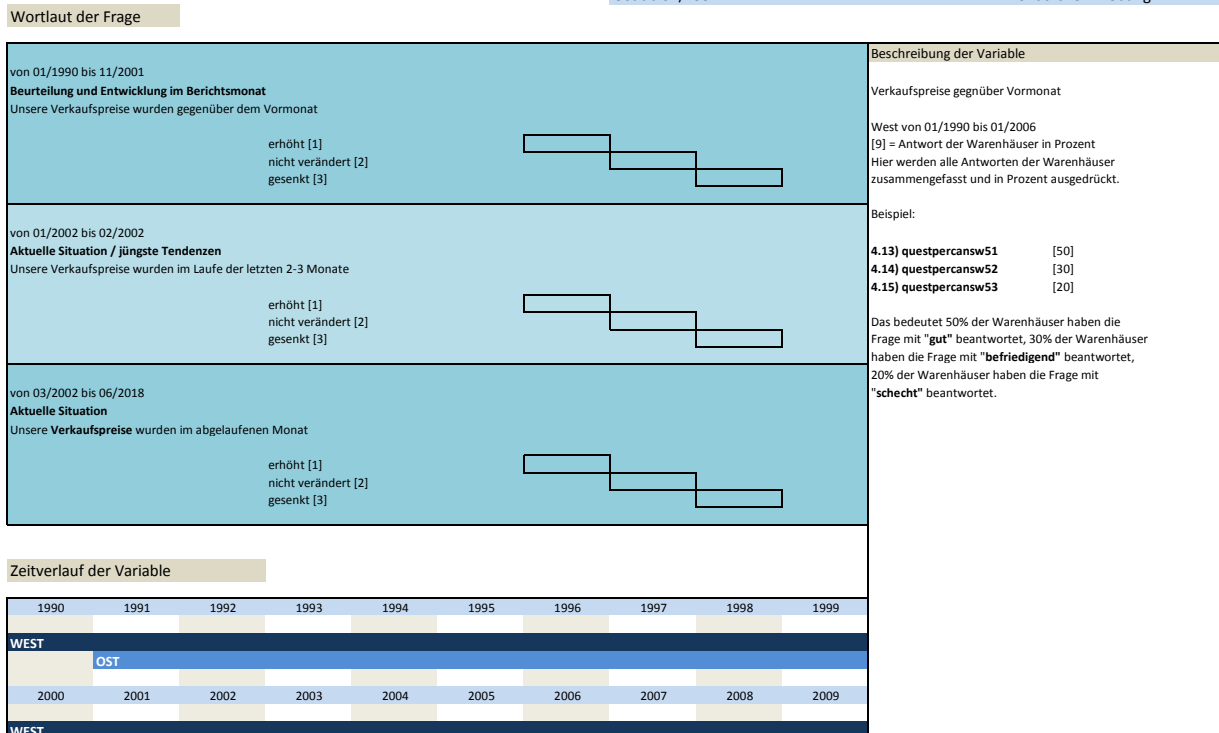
Wortlaut der Frage

von 01/1990 bis 11/2001
**Beurteilung und Entwicklung im Berichtsmonat**
Unsere Verkaufspreise wurden gegenüber dem Vormonat

erhöht [1]
nicht verändert [2]
gesenkt [3]

von 01/2002 bis 02/2002
**Aktuelle Situation / jüngste Tendenzen**
Unsere Verkaufspreise wurden im Laufe der letzten 2-3 Monate

erhöht [1]
nicht verändert [2]
gesenkt [3]

von 03/2002 bis 06/2018
**Aktuelle Situation**
Unsere **Verkaufspreise** wurden im abgelaufenen Monat

erhöht [1]
nicht verändert [2]
gesenkt [3]

Beschreibung der Variable

Verkaufspreise gegnüber Vormonat

West von 01/1990 bis 01/2006
[9] = Antwort der Warenhäuser in Prozent
Hier werden alle Antworten der Warenhäuser zusammengefasst und in Prozent ausgedrückt.

Beispiel:

**4.13) questpercansw51** [50]
**4.14) questpercansw52** [30]
**4.15) questpercansw53** [20]

Das bedeutet 50% der Warenhäuser haben die Frage mit "**gut"** beantwortet, 30% der Warenhäuser haben die Frage mit "**befriedigend"** beantwortet, 20% der Warenhäuser haben die Frage mit "**schecht"** beantwortet.

Zeitverlauf der Variable

| 1990 | 1991 | 1992 | 1993 | 1994 | 1995 | 1996 | 1997 | 1998 | 1999 |
|---|---|---|---|---|---|---|---|---|---|

WEST
OST

| 2000 | 2001 | 2002 | 2003 | 2004 | 2005 | 2006 | 2007 | 2008 | 2009 |
|---|---|---|---|---|---|---|---|---|---|

WEST